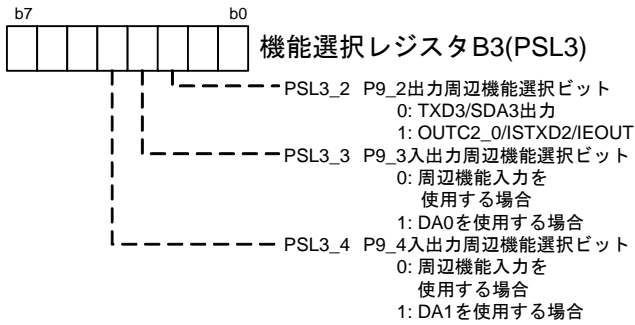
b7

b0

機能選択レジスタB3(PSL3)

PSL3_2 P9_2出力周辺機能選択ビット
0: TXD3/SDA3出力
1: OUTC2_0/ISTXD2/IEOUT

PSL3_3 P9_3入出力周辺機能選択ビット
0: 周辺機能入力を使用する場合
1: DA0を使用する場合

PSL3_4 P9_4入出力周辺機能選択ビット
0: 周辺機能入力を使用する場合
1: DA1を使用する場合